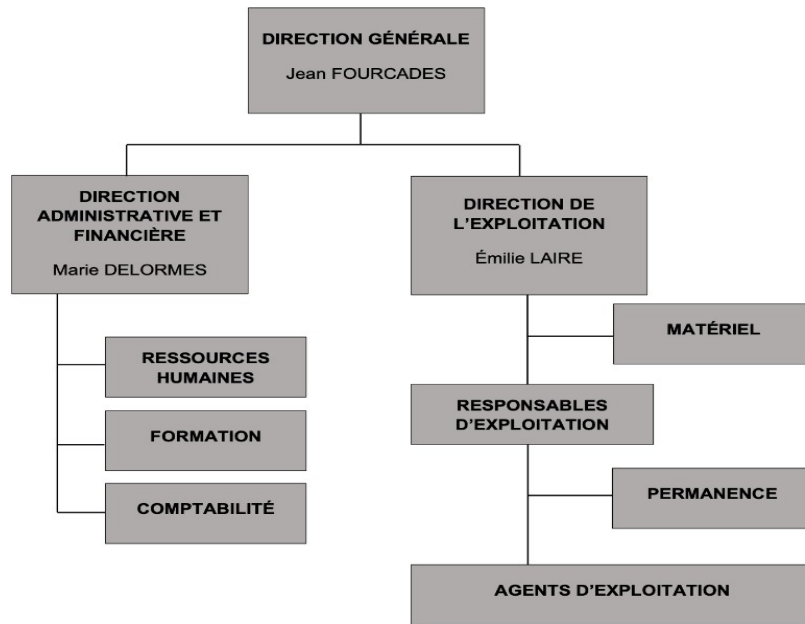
DIRECTION GÉNÉRALE
Jean FOURCADES

DIRECTION ADMINISTRATIVE ET FINANCIÈRE
Marie DELORMES

RESSOURCES HUMAINES

FORMATION

COMPTABILITÉ

DIRECTION DE L'EXPLOITATION
Émilie LAIRE

MATÉRIEL

RESPONSABLES D'EXPLOITATION

PERMANENCE

AGENTS D'EXPLOITATION